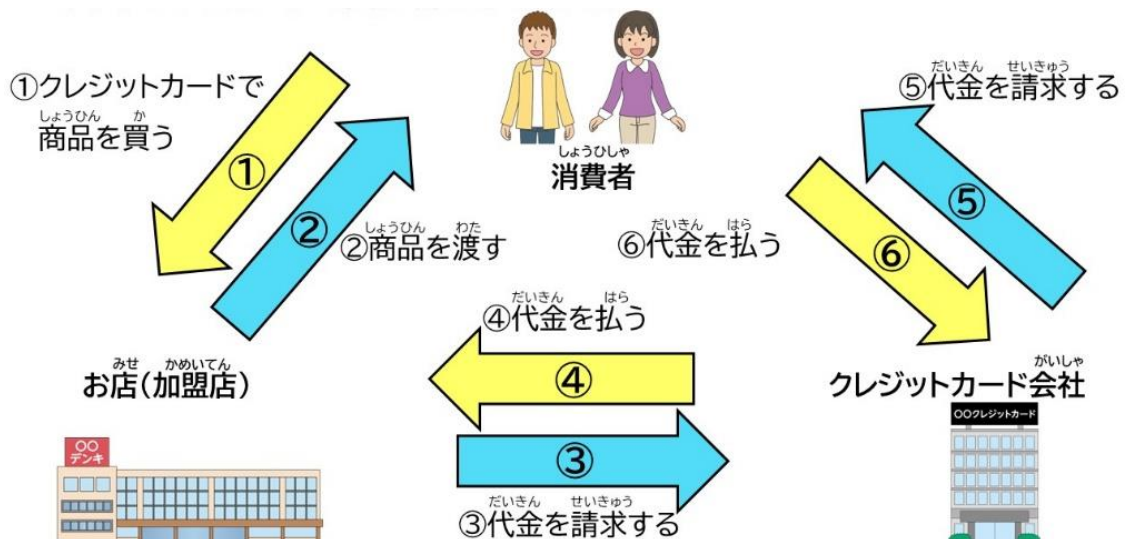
①クレジットカードで
しょうひん か
商品を買う

①

②

しょうひん わた
②商品を渡す

しょうひしゃ
消費者

だいきん せいきゅう
⑤代金を請求する

⑤

⑥

だいきん はら
⑥代金を払う

だいきん はら
④代金を払う

④

③

だいきん せいきゅう
③代金を請求する

みせ かめいてん
お店(加盟店)

がいしゃ
クレジットカード会社

〇〇
デンキ

〇〇クレジットカード